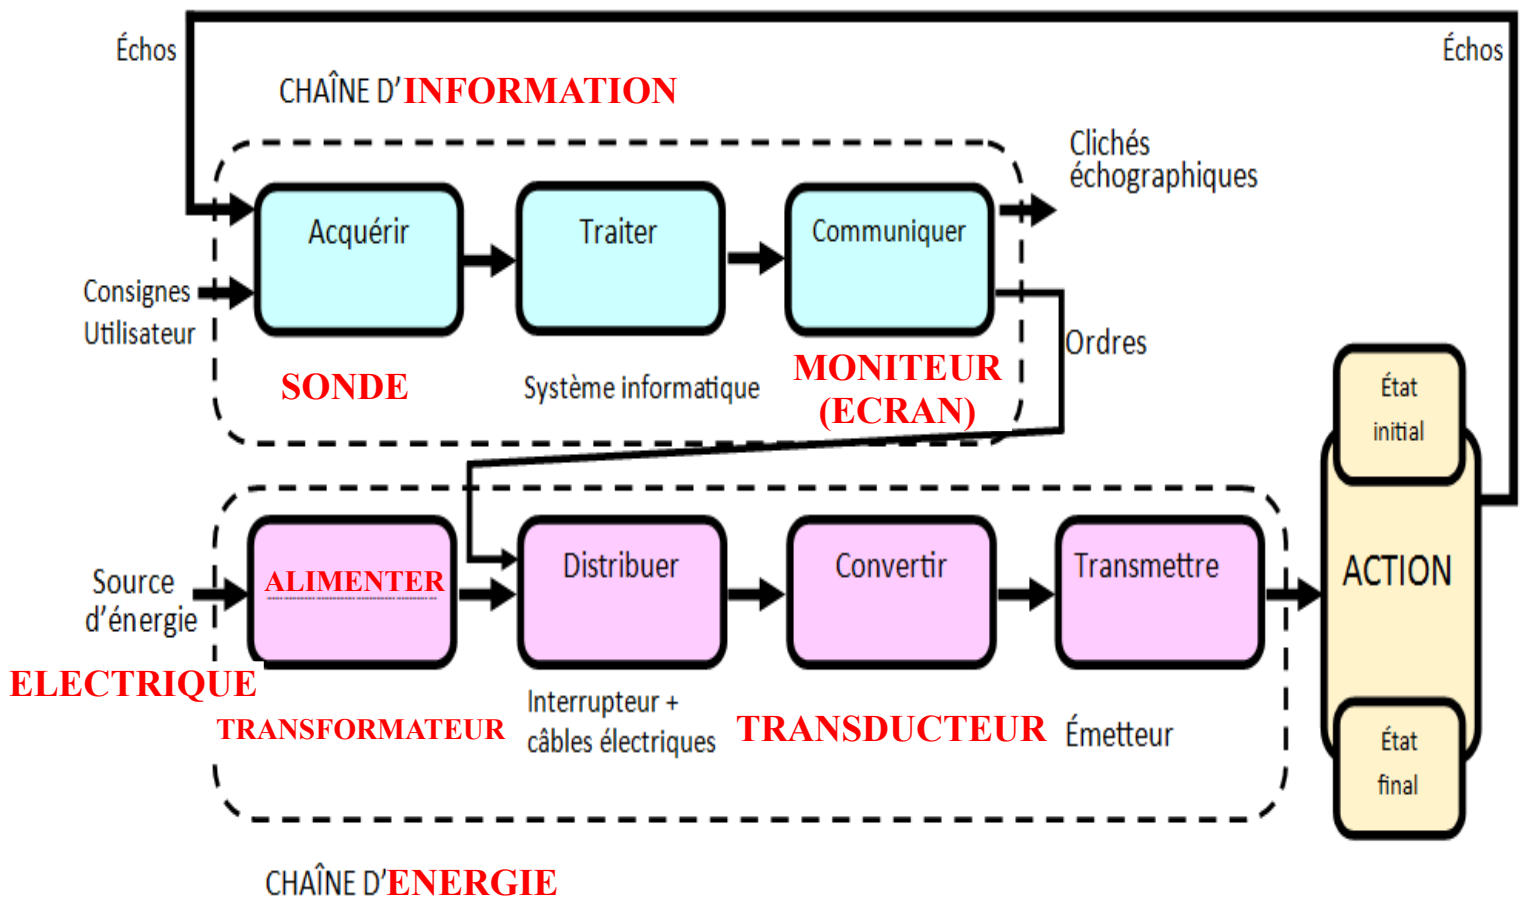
Échos

Échos

CHAÎNE D'INFORMATION

Acquérir

Traiter

Communiquer

Clichés échographiques

Consignes Utilisateur

Ordres

SONDE

Système informatique

MONITEUR (ECRAN)

État initial

ACTION

État final

Source d'énergie

ELECTRIQUE

ALIMENTER

Distribuer

Convertir

Transmettre

TRANSFORMATEUR

Interrupteur + câbles électriques

TRANSDUCTEUR

Émetteur

CHAÎNE D'ENERGIE